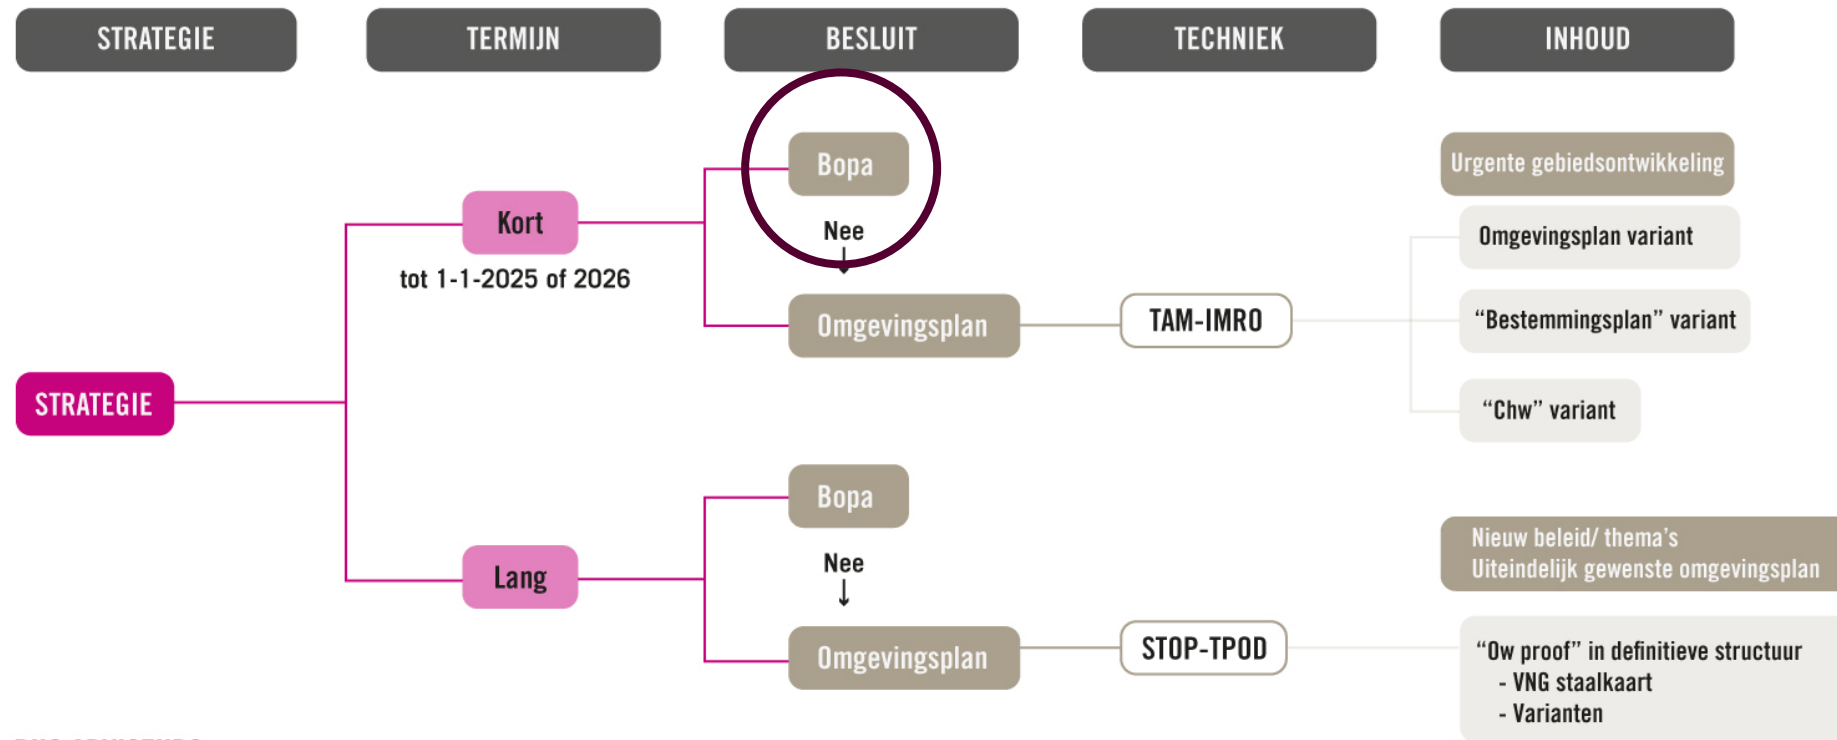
STRATEGIE

TERMIJN

BESLUIT

TECHNIEK

INHOUD

Bopa

Nee

Urgente gebiedsontwikkeling

Kort

tot 1-1-2025 of 2026

Omgevingsplan variant

Omgevingsplan

TAM-IMRO

“Bestemmingsplan” variant

STRATEGIE

“Chw” variant

Bopa

Nieuw beleid/ thema’s
Uiteindelijk gewenste omgevingsplan

Lang

Nee

Omgevingsplan

STOP-TPOD

“Ow proof” in definitieve structuur
- VNG staalkaart
- Varianten